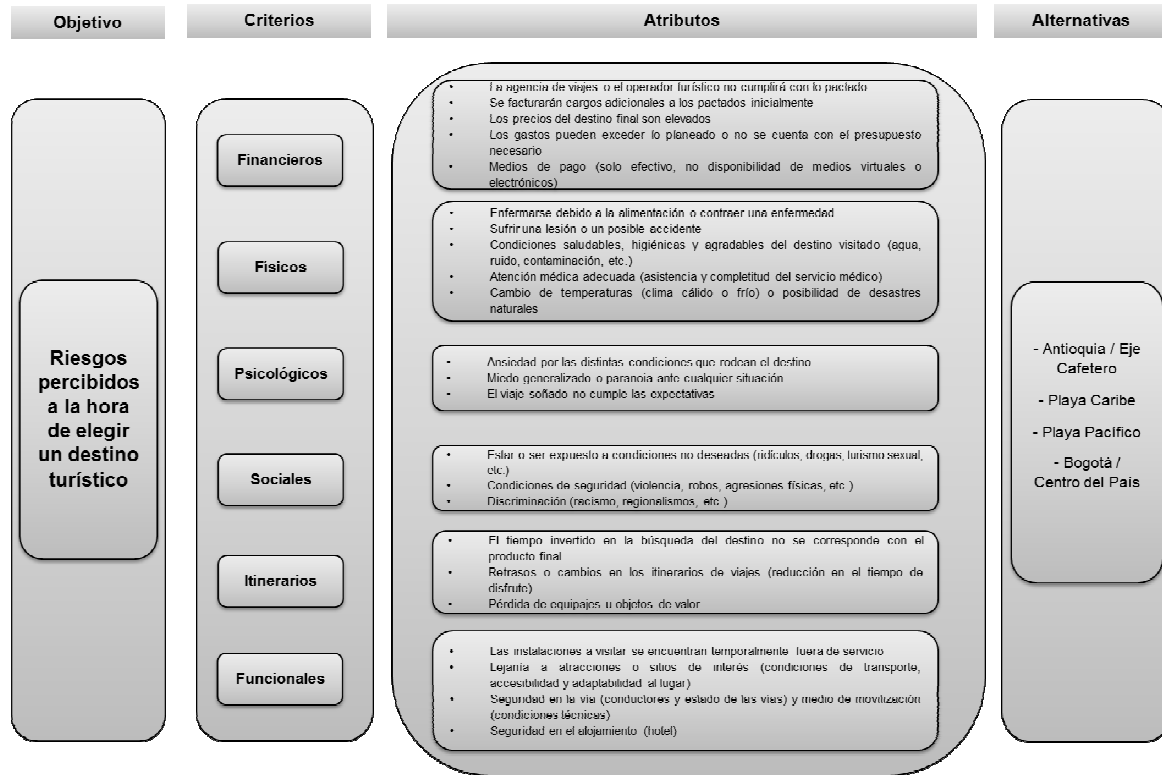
Objetivo

Criterios

Atributos

Alternativas

Riesgos percibidos a la hora de elegir un destino turístico

Financieros

- La agencia de viajes o el operador turístico no cumplirá con lo pactado
- Se facturarán cargos adicionales a los pactados inicialmente
- Los precios del destino final son elevados
- Los gastos pueden exceder lo planeado o no se cuenta con el presupuesto necesario
- Medios de pago (solo efectivo, no disponibilidad de medios virtuales o electrónicos)

Físicos

- Enfermarse debido a la alimentación o contraer una enfermedad
- Sufrir una lesión o un posible accidente
- Condiciones saludables, higiénicas y agradables del destino visitado (agua, ruido, contaminación, etc.)
- Atención médica adecuada (asistencia y completitud del servicio médico)
- Cambio de temperaturas (clima cálido o frío) o posibilidad de desastres naturales

Psicológicos

- Ansiedad por las distintas condiciones que rodean el destino
- Miedo generalizado o paranoia ante cualquier situación
- El viaje soñado no cumple las expectativas

Sociales

- Estar o ser expuesto a condiciones no deseadas (ridículos, drogas, turismo sexual, etc.)
- Condiciones de seguridad (violencia, robos, agresiones físicas, etc.)
- Discriminación (racismo, regionalismos, etc.)

Itinerarios

- El tiempo invertido en la búsqueda del destino no se corresponde con el producto final
- Retrasos o cambios en los itinerarios de viajes (reducción en el tiempo de disfrute)
- Pérdida de equipajes u objetos de valor

Funcionales

- Las instalaciones a visitar se encuentran temporalmente fuera de servicio
- Lejanía a atracciones o sitios de interés (condiciones de transporte, accesibilidad y adaptabilidad al lugar)
- Seguridad en la vía (conductores y estado de las vías) y medio de movilización (condiciones técnicas)
- Seguridad en el alojamiento (hotel)

- Antioquia / Eje Cafetero

- Playa Caribe

- Playa Pacífico

- Bogotá / Centro del País